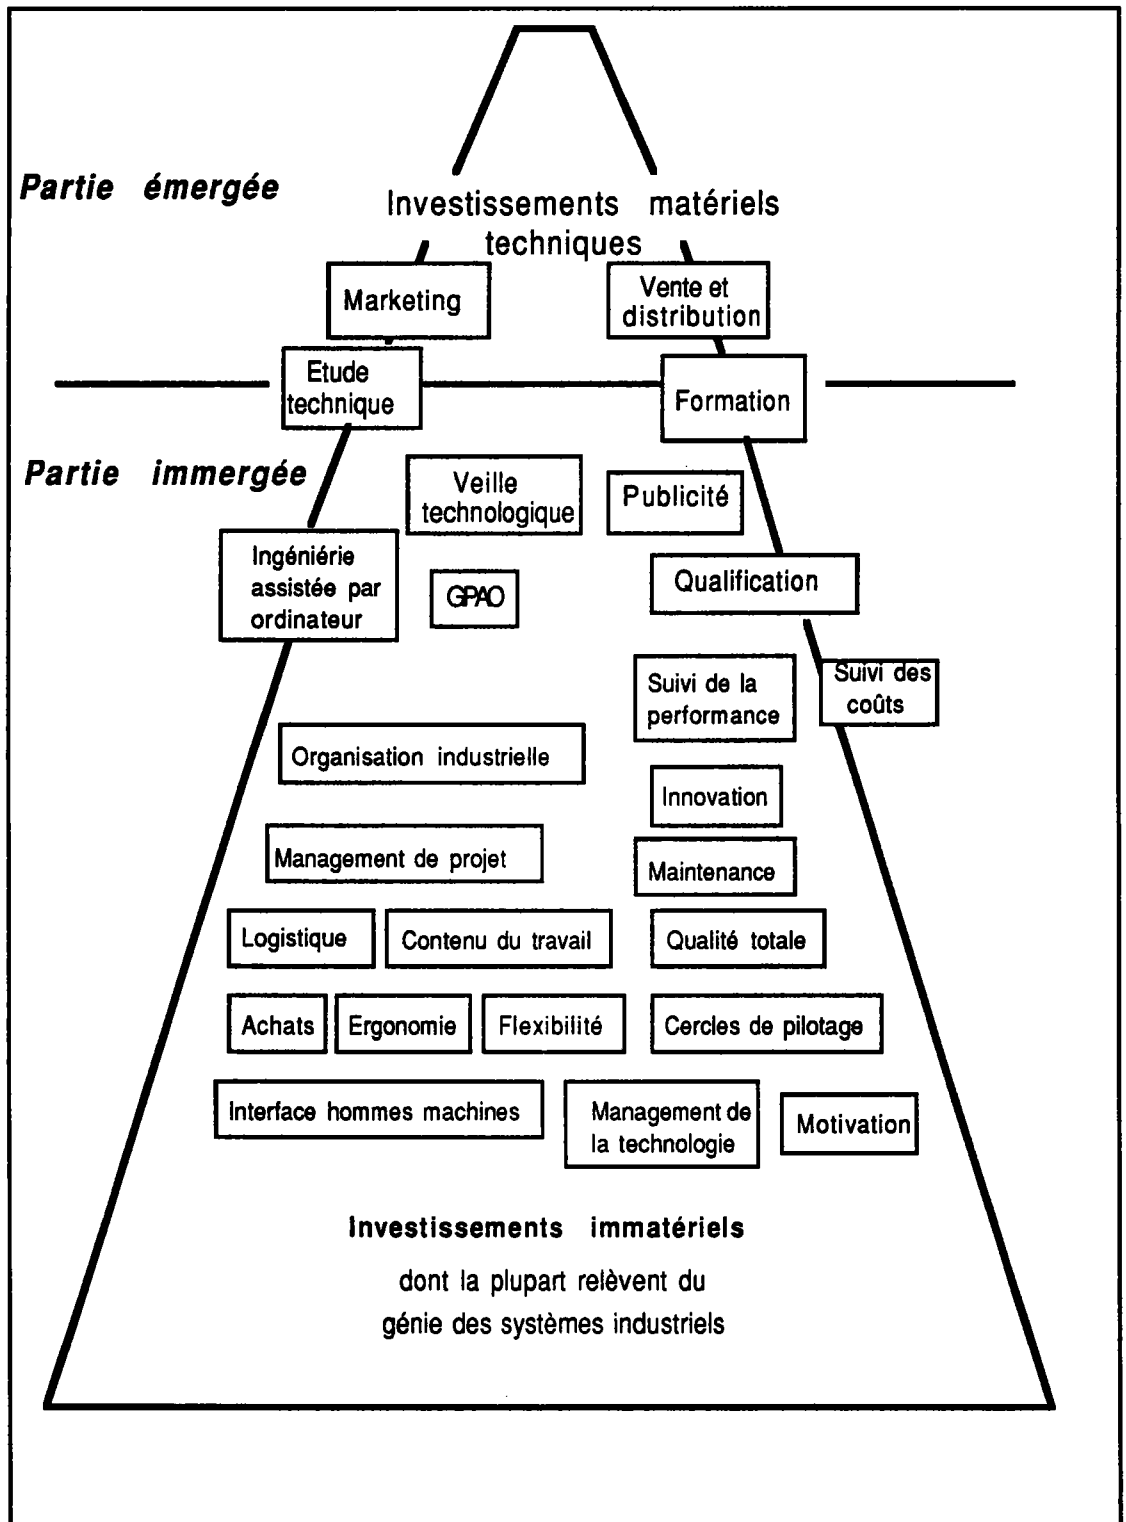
Partie émergée

Investissements matériels techniques

Marketing

Vente et distribution

Etude technique

Formation

Partie immergée

Veille technologique

Publicité

Ingéniérie assistée par ordinateur

GPAO

Qualification

Suivi de la performance

Suivi des coûts

Organisation industrielle

Innovation

Management de projet

Maintenance

Logistique

Contenu du travail

Qualité totale

Achats

Ergonomie

Flexibilité

Cercles de pilotage

Interface hommes machines

Management de la technologie

Motivation

Investissements immatériels

dont la plupart relèvent du génie des systèmes industriels